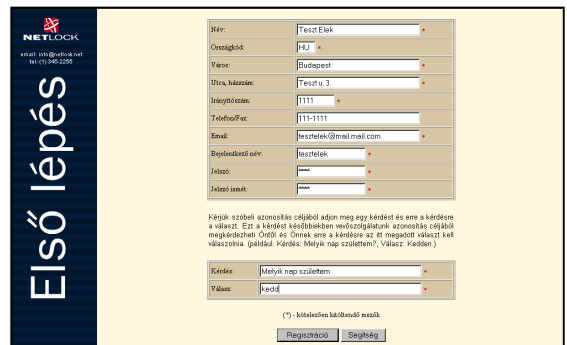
NETLOCK
email: info@netlock.net
tel: (1) 346-2255

Első lépés

| | |
|---|---|
| Név: | Teszt Elek * |
| Országkód: | HU * |
| Város: | Budapest * |
| Utca, házszám: | Teszt u. 3. * |
| Irányítószám: | 1111 * |
| Telefon/Fax: | 111-1111 |
| Email: | tesztelek@mail.mail.com * |
| Bejelentkező név: | tesztelek * |
| Jelszó: | **** * |
| Jelszó ismét: | **** * |

Kérjük szóbeli azonosítás céljából adjon meg egy kérdést és erre a kérdésre a választ. Ezt a kérdést későbbiekben ügyfélszolgálatunk azonosítás céljából megkérdezheti Öntől és Önnek erre a kérdésre az itt megadott választ kell válaszolnia. (például: Kérdés: Melyik nap születtem?, Válasz: Kedden.)

| | |
|---|---|
| Kérdés: | Melyik nap születtem * |
| Válasz: | kedd * |

(*) - kötelezően kitöltendő mezők

Regisztráció Segítség